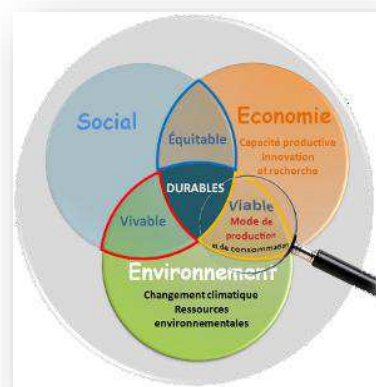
Social

Economie

Capacité productive
Innovation
et recherche

Équitable

DURABLES

Vivable

Viable

Mode de production et de consommation

Environnement

Changement climatique
Ressources environnementales